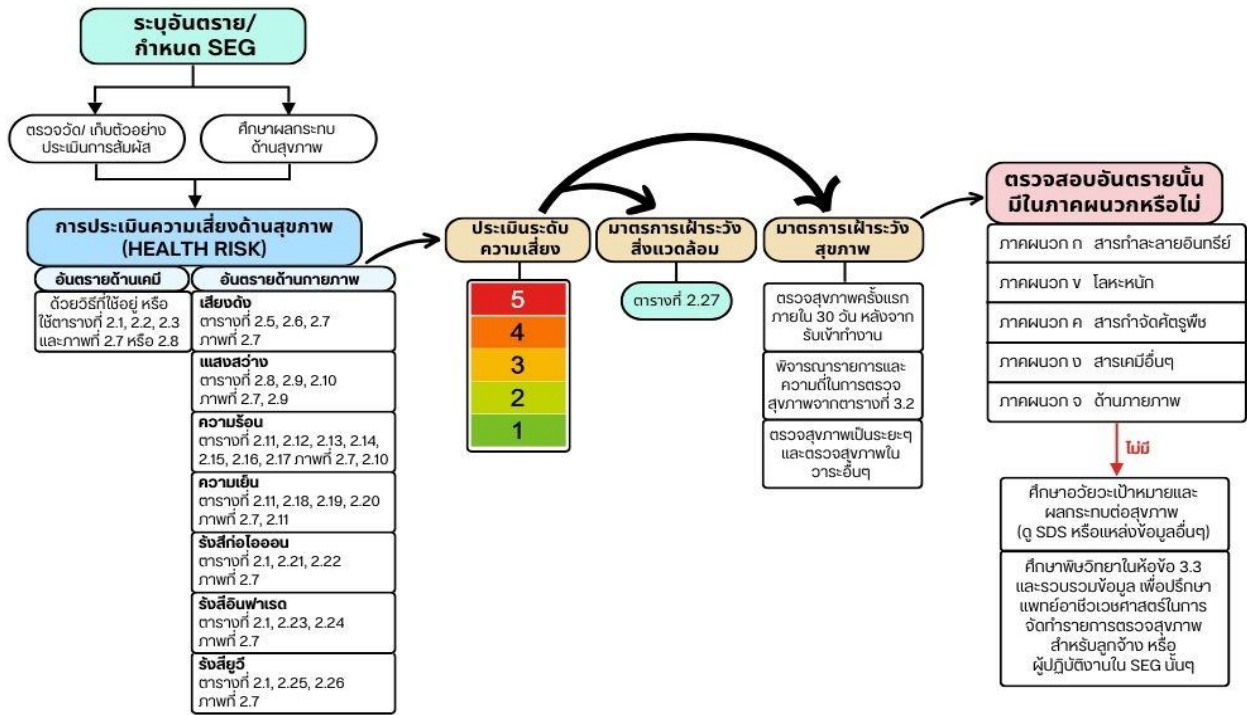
ระบุอันตราย/ กำหนด SEG

ตรวจวัด/ เก็บตัวอย่าง ประเมินการสัมผัส

ศึกษาผลกระทบ ด้านสุขภาพ

การประเมินความเสี่ยงด้านสุขภาพ (HEALTH RISK)

อันตรายด้านเคมี

ด้วยวิธีที่ใช้อยู่ หรือ ใช้ตารางที่ 2.1, 2.2, 2.3 และภาพที่ 2.7 หรือ 2.8

อันตรายด้านกายภาพ

เสียงดัง
ตารางที่ 2.5, 2.6, 2.7
ภาพที่ 2.7

แสงสว่าง
ตารางที่ 2.8, 2.9, 2.10
ภาพที่ 2.7, 2.9

ความร้อน
ตารางที่ 2.11, 2.12, 2.13, 2.14, 2.15, 2.16, 2.17 ภาพที่ 2.7, 2.10

ความเย็น
ตารางที่ 2.11, 2.18, 2.19, 2.20
ภาพที่ 2.7, 2.11

รังสีก่อไอออน
ตารางที่ 2.1, 2.21, 2.22
ภาพที่ 2.7

รังสีอินฟาเรด
ตารางที่ 2.1, 2.23, 2.24
ภาพที่ 2.7

รังสียูวี
ตารางที่ 2.1, 2.25, 2.26
ภาพที่ 2.7

ประเมินระดับ ความเสี่ยง

5
4
3
2
1

มาตรการเฝ้าระวัง สิ่งแวดล้อม

ตารางที่ 2.27

มาตรการเฝ้าระวัง สุขภาพ

ตรวจสุขภาพครั้งแรก ภายใน 30 วัน หลังจาก รับเข้าทำงาน

พิจารณารายการและ ความถี่ในการตรวจ สุขภาพจากตารางที่ 3.2

ตรวจสุขภาพเป็นระยะๆ และตรวจสุขภาพใน วาระอื่นๆ

ตรวจสอบอันตรายนั้น มีในภาคผนวกหรือไม่

| ภาคผนวก ก | สารทำละลายอินทรีย์ |
|---|---|
| ภาคผนวก ข | โลหะหนัก |
| ภาคผนวก ค | สารกำจัดศัตรูพืช |
| ภาคผนวก ง | สารเคมีอื่นๆ |
| ภาคผนวก จ | ด้านกายภาพ |

ไม่มี

ศึกษาอวัยวะเป้าหมายและ ผลกระทบต่อสุขภาพ (ดู SDS หรือแหล่งข้อมูลอื่นๆ)

ศึกษาพิษวิทยาในหัวข้อ 3.3 และรวบรวมข้อมูล เพื่อปรึกษา แพทย์อาชีวเวชศาสตร์ในการ จัดทำรายการตรวจสุขภาพ สำหรับลูกจ้าง หรือ ผู้ปฏิบัติงานใน SEG นั้นๆ